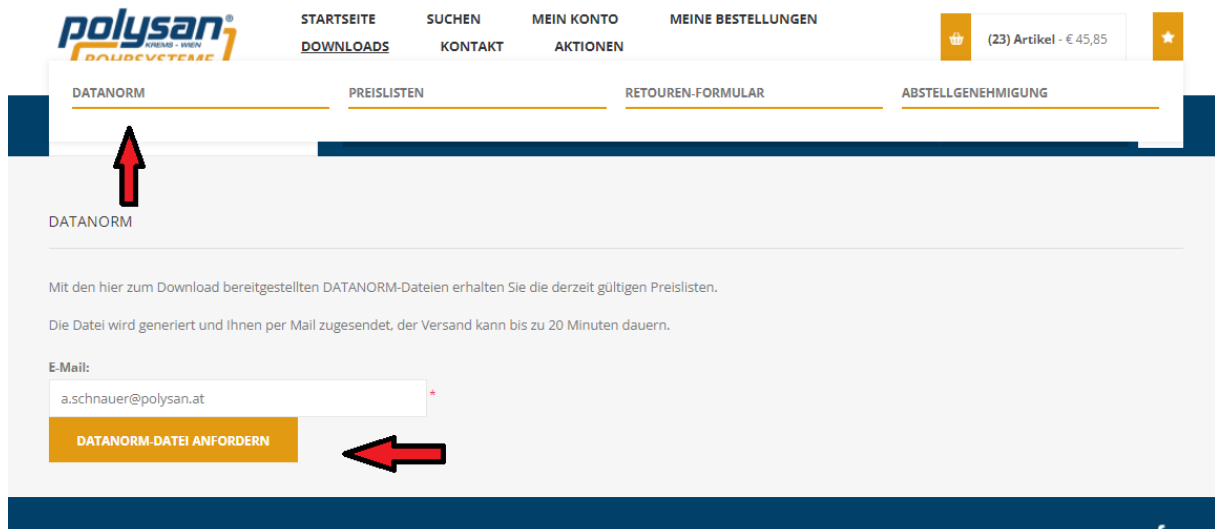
polysan®
KREMS - WIEN
ROHRSYSTEME

STARTSEITE SUCHEN MEIN KONTO MEINE BESTELLUNGEN
DOWNLOADS KONTAKT AKTIONEN

(23) Artikel - € 45,85

DATANORM PREISLISTEN RETOUREN-FORMULAR ABSTELLGENEHMIGUNG

DATANORM

Mit den hier zum Download bereitgestellten DATANORM-Dateien erhalten Sie die derzeit gültigen Preislisten.

Die Datei wird generiert und Ihnen per Mail zugesendet, der Versand kann bis zu 20 Minuten dauern.

E-Mail:
a.schnauer@polysan.at *

DATANORM-DATEI ANFORDERN